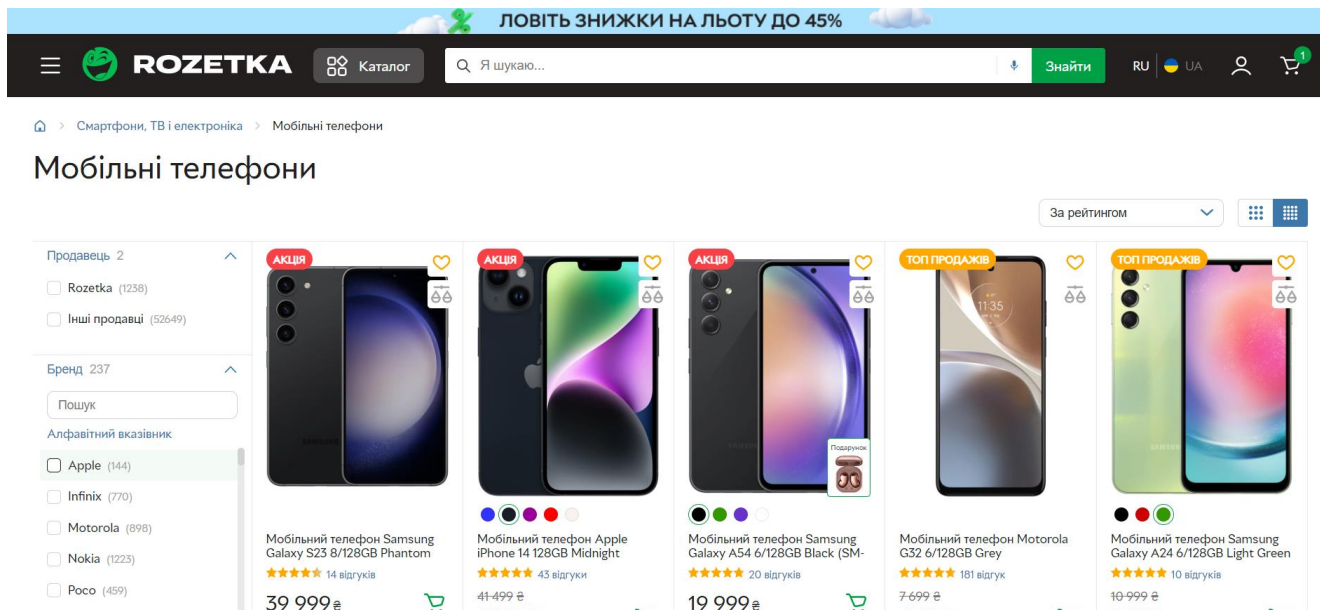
ЛОВІТЬ ЗНИЖКИ НА ЛЬОТУ ДО 45%

ROZETKA Каталог Я шукаю... Знайти RU UA 1

Смартфони, ТВ і електроніка > Мобільні телефони

Мобільні телефони

За рейтингом

Продавець 2
Rozetka (1238)
Інші продавці (52649)

Бренд 237
Пошук
Алфавітний вказівник
Apple (144)
Infinix (770)
Motorola (898)
Nokia (1223)
Poco (459)

АКЦІЯ
Мобільний телефон Samsung Galaxy S23 8/128GB Phantom
14 відгуків
39 999₴

АКЦІЯ
Мобільний телефон Apple iPhone 14 128GB Midnight
43 відгуки
41 499 ₴

АКЦІЯ
Подарунок
Мобільний телефон Samsung Galaxy A54 6/128GB Black (SM-
20 відгуків
19 999₴

ТОП ПРОДАЖІВ
11:35
Мобільний телефон Motorola G32 6/128GB Grey
181 відгук
7 699 ₴

ТОП ПРОДАЖІВ
Мобільний телефон Samsung Galaxy A24 6/128GB Light Green
10 відгуків
10 999 ₴